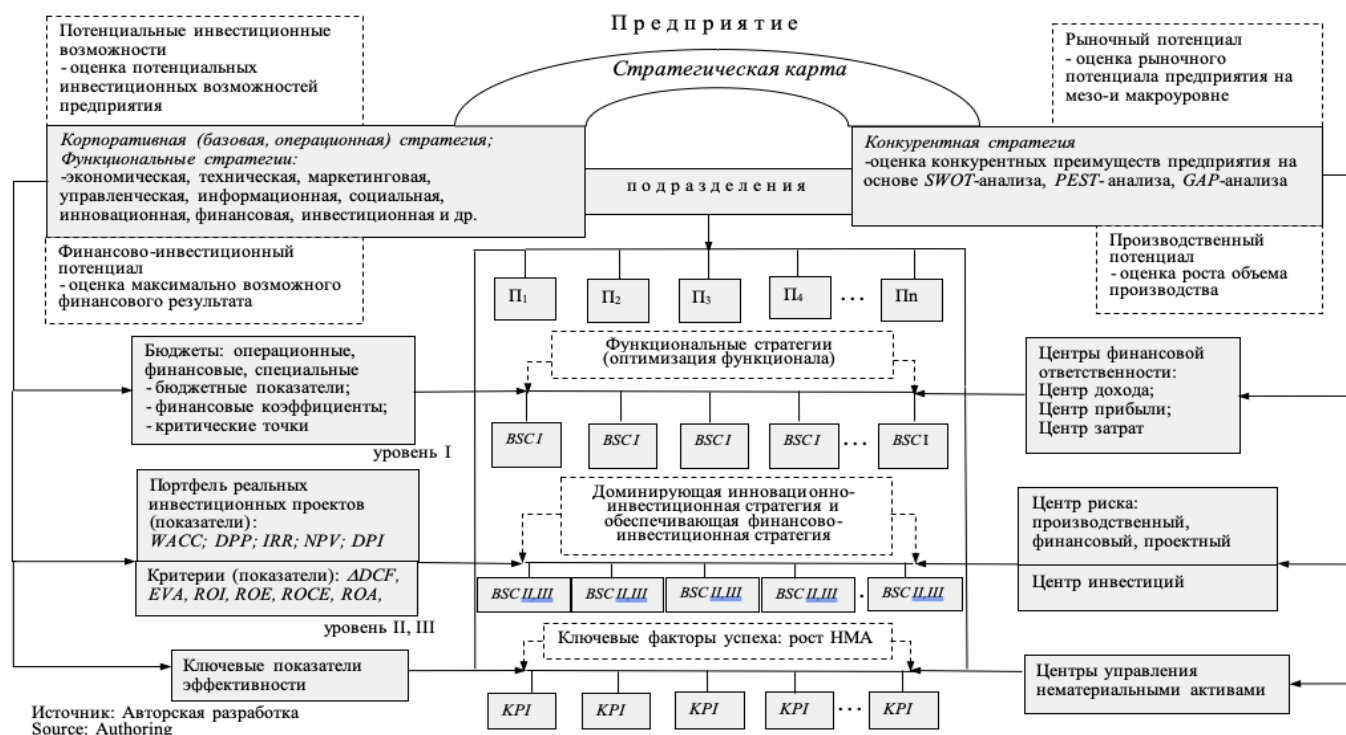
Предприятие

Потенциальные инвестиционные возможности
- оценка потенциальных инвестиционных возможностей предприятия

Стратегическая карта

Рыночный потенциал
- оценка рыночного потенциала предприятия на мезо-и макроуровне

Корпоративная (базовая, операционная) стратегия;
Функциональные стратегии:
-экономическая, техническая, маркетинговая, управленческая, информационная, социальная, инновационная, финансовая, инвестиционная и др.

подразделения

Конкурентная стратегия
-оценка конкурентных преимуществ предприятия на основе SWOT-анализа, PEST- анализа, GAP-анализа

Финансово-инвестиционный потенциал
- оценка максимально возможного финансового результата

Производственный потенциал
- оценка роста объема производства

$П_1$ $П_2$ $П_3$ $П_4$ ... Пn

Бюджеты: операционные, финансовые, специальные
- бюджетные показатели;
- финансовые коэффициенты;
- критические точки

Функциональные стратегии (оптимизация функционала)

Центры финансовой ответственности:
Центр дохода;
Центр прибыли;
Центр затрат

BSC I BSC I BSC I BSC I ... BSC I

уровень I

Портфель реальных инвестиционных проектов (показатели):
WACC; DPP; IRR; NPV; DPI

Доминирующая инновационно-инвестиционная стратегия и обеспечивающая финансово-инвестиционная стратегия

Центр риска:
производственный, финансовый, проектный

Критерии (показатели): ΔDCF, EVA, ROI, ROE, ROCE, ROA,

BSC II,III BSC II,III BSC II,III BSC II,III . BSC II,III

Центр инвестиций

уровень II, III

Ключевые факторы успеха: рост НМА

Ключевые показатели эффективности

Центры управления нематериальными активами

KPI KPI KPI KPI ... KPI

Источник: Авторская разработка
Source: Authoring